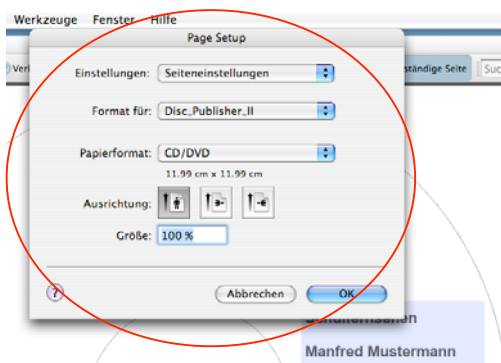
Werkzeuge Fenster Hilfe

Page Setup

Verl

ständige Seite

Suc

Einstellungen: Seiteneinstellungen

Format für: Disc_Publisher_II

Papierformat: CD/DVD

11.99 cm x 11.99 cm

Ausrichtung:

Größe: 100 %

?

Abbrechen

OK

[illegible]

Manfred Mustermann